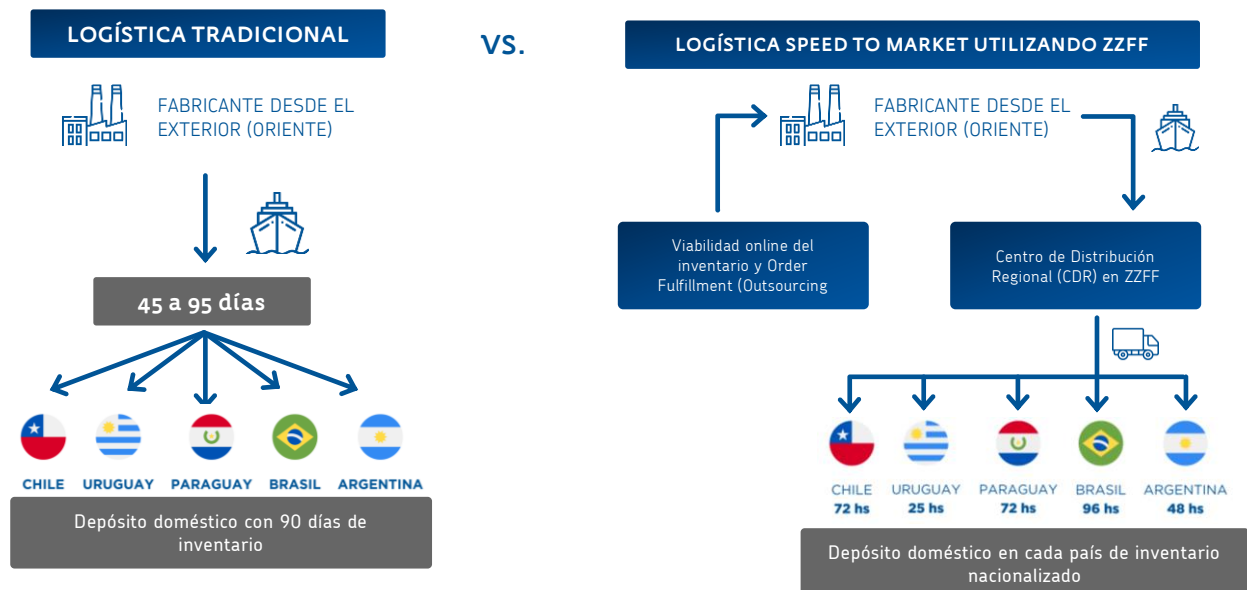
LOGÍSTICA TRADICIONAL

vs.

LOGÍSTICA SPEED TO MARKET UTILIZANDO ZZFF

FABRICANTE DESDE EL EXTERIOR (ORIENTE)

45 a 95 días

CHILE URUGUAY PARAGUAY BRASIL ARGENTINA

Depósito doméstico con 90 días de inventario

FABRICANTE DESDE EL EXTERIOR (ORIENTE)

Viabilidad online del inventario y Order Fulfillment (Outsourcing

Centro de Distribución Regional (CDR) en ZZFF

| CHILE | URUGUAY | PARAGUAY | BRASIL | ARGENTINA |
|---|---|---|---|---|
| 72 hs | 25 hs | 72 hs | 96 hs | 48 hs |

Depósito doméstico en cada país de inventario nacionalizado